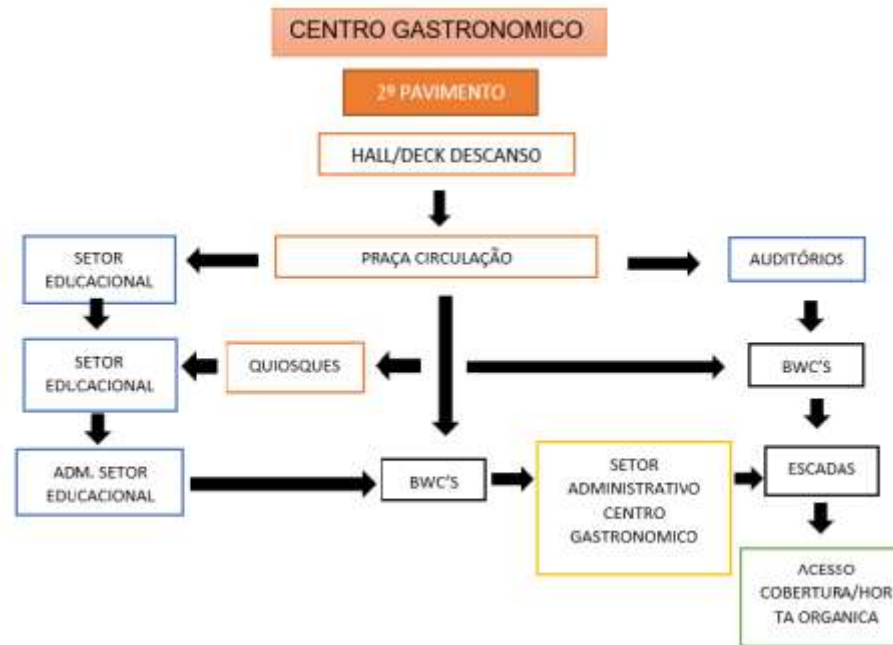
CENTRO GASTRONOMICO

2º PAVIMENTO

HALL/DECK DESCANSO

SETOR EDUCACIONAL

PRAÇA CIRCULAÇÃO

AUDITÓRIOS

SETOR EDUCACIONAL

QUIOSQUES

BWC'S

ADM. SETOR EDUCACIONAL

BWC'S

SETOR ADMINISTRATIVO CENTRO GASTRONOMICO

ESCADAS

ACESSO COBERTURA/HORTA ORGANICA